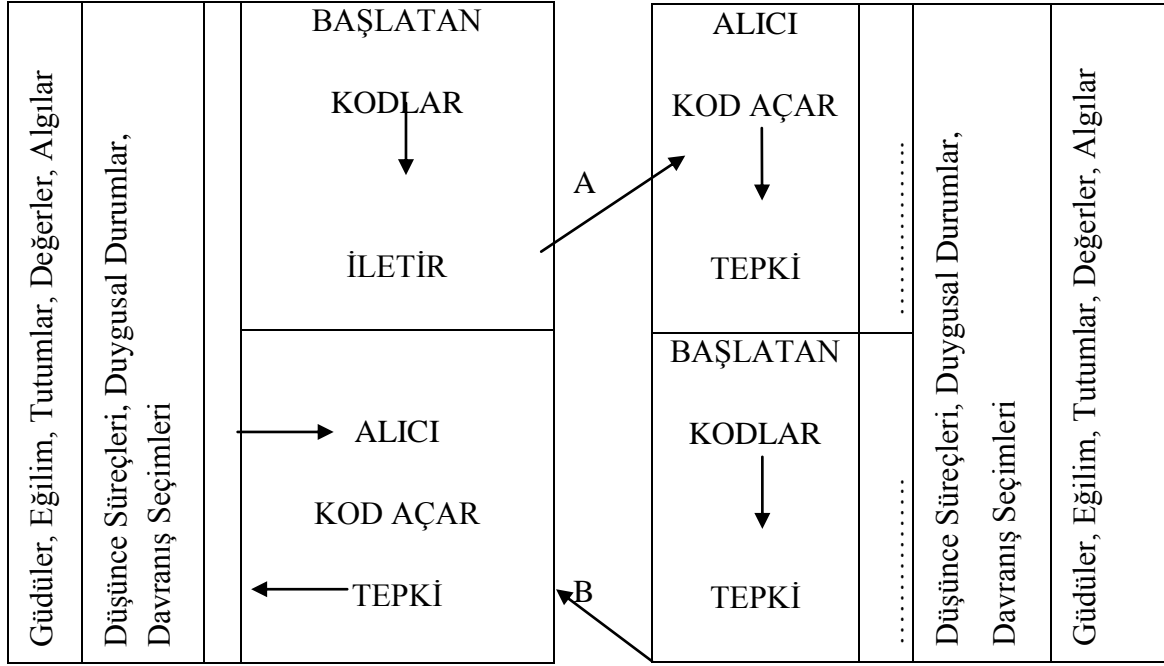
Güdüler, Eğilim, Tutumlar, Değerler, Algılar

Düşünce Süreçleri, Duygusal Durumlar, Davranış Seçimleri

BAŞLATAN

KODLAR

İLETİR

A

ALICI

KOD AÇAR

TEPKİ

ALICI

KOD AÇAR

TEPKİ

B

BAŞLATAN

KODLAR

TEPKİ

Düşünce Süreçleri, Duygusal Durumlar, Davranış Seçimleri

Güdüler, Eğilim, Tutumlar, Değerler, Algılar